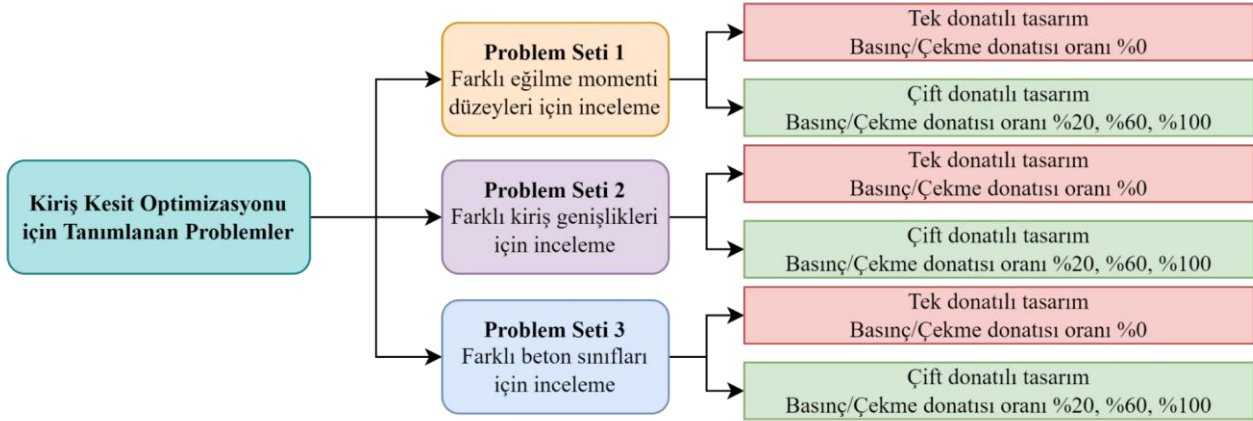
Kiriş Kesit Optimizasyonu için Tanımlanan Problemler

Problem Seti 1
Farklı eğilme momenti düzeyleri için inceleme

Tek donatılı tasarım
Basınç/Çekme donatısı oranı %0

Çift donatılı tasarım
Basınç/Çekme donatısı oranı %20, %60, %100

Problem Seti 2
Farklı kiriş genişlikleri için inceleme

Tek donatılı tasarım
Basınç/Çekme donatısı oranı %0

Çift donatılı tasarım
Basınç/Çekme donatısı oranı %20, %60, %100

Problem Seti 3
Farklı beton sınıfları için inceleme

Tek donatılı tasarım
Basınç/Çekme donatısı oranı %0

Çift donatılı tasarım
Basınç/Çekme donatısı oranı %20, %60, %100